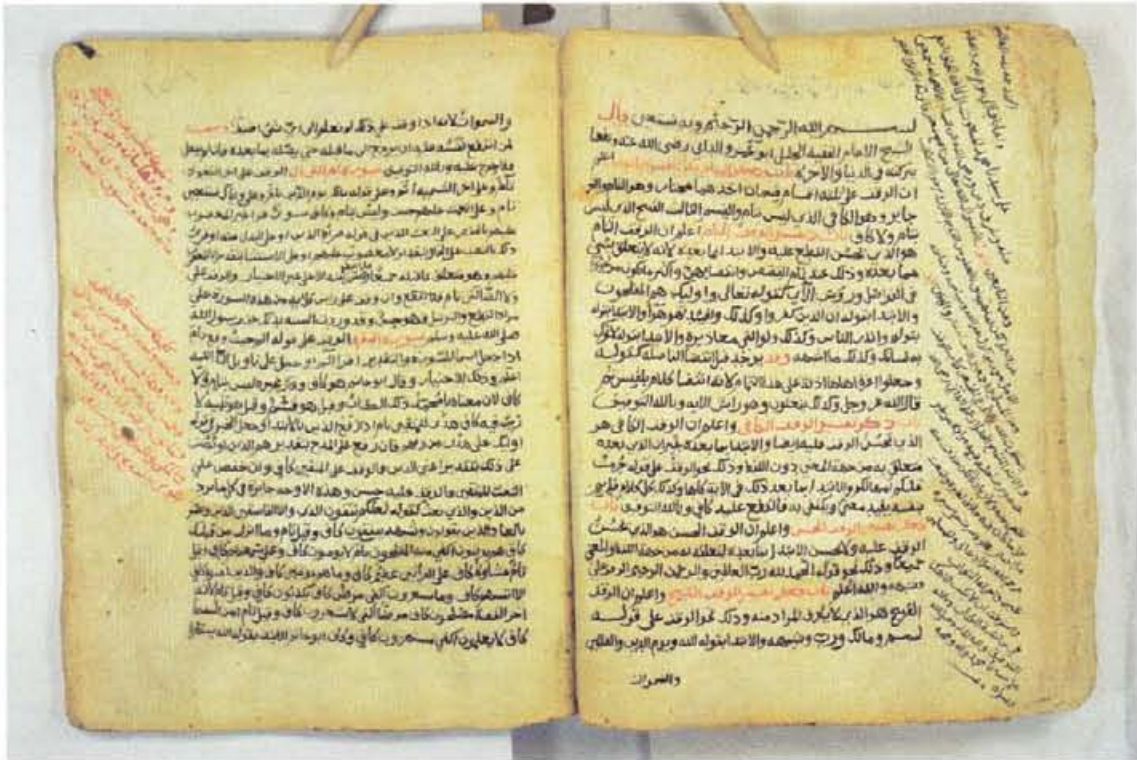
بسم الله الرحمن الرحيم وصلى الله على سيدنا محمد وآله
قال الشيخ الامام الفقيه الجليل ابو عمرو الداني رضي الله عنه ونفعنا ببركته في الدنيا والآخرة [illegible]
ان الوقف على الكلام ينقسم على اربعة اقسام احدها تام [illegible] والثاني كاف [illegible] والثالث صالح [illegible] والرابع قبيح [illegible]
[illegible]

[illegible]

والصرات

والسموات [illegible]
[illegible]